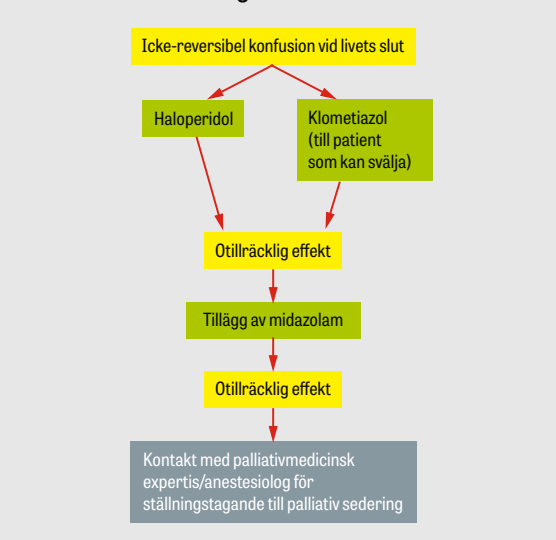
Icke-reversibel konfusion vid livets slut

Haloperidol

Klometiazol (till patient som kan svälja)

Otillräcklig effekt

Tillägg av midazolam

Otillräcklig effekt

Kontakt med palliativmedicinsk expertis/anestesiolog för ställningstagande till palliativ sedering